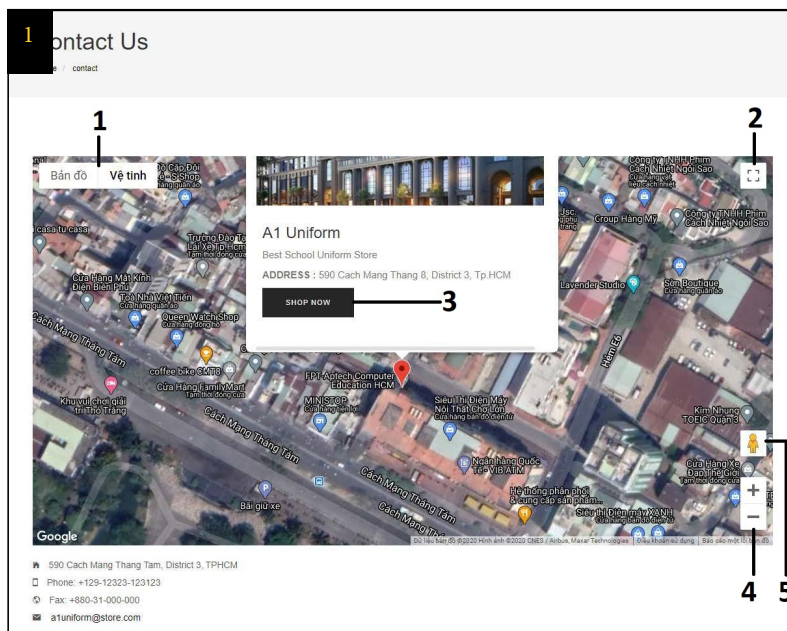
1

Contact Us

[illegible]e / contact

1

2

Bản đồ Vệ tinh

A1 Uniform

Best School Uniform Store

ADDRESS : 590 Cach Mang Thang 8, District 3, Tp.HCM

SHOP NOW

3

Cửa Hàng Mắt Kính Điện Biên Phủ

Tòa Nhà Việt Tiến

Queen Watch Shop

Cach Mang Thang Tam

coffee bike CMT8

Cửa Hàng FamilyMart

Khu vui chơi giải trí Thỏ Trắng

FPT-Aptech Computer Education HCM

MINISTOP

Siêu Thị Điện Máy Nội Thất Chợ Lớn

Ngân hàng Quốc Tế - VIB ATM

Hệ thống phân phối & cung cấp sản phẩm...

Siêu thị Điện máy XANH

Bãi giữ xe

Lavender Studio

Sơn Boutique

Croup Hàng Mỹ

Công ty TNHH Phim Cách Nhiệt Ngôi Sao

Kim Nhung TOEIC Quận 3

Cửa Hàng Xe Đạp Điện

Hẻm E5

Google

4

5

590 Cach Mang Thang Tam, District 3, TPHCM

Phone: +129-12323-123123

Fax: +880-31-000-000

a1uniform@store.com